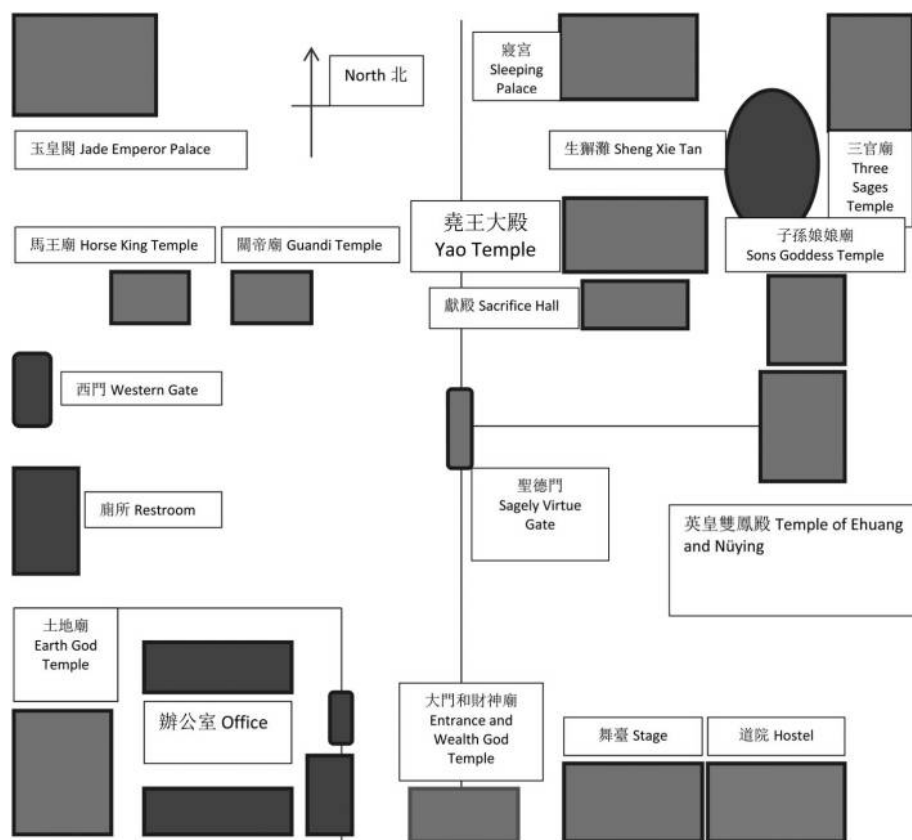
North 北

寢宮
Sleeping Palace

玉皇閣 Jade Emperor Palace

生獬灘 Sheng Xie Tan

三官廟
Three Sages Temple

堯王大殿
Yao Temple

馬王廟 Horse King Temple

關帝廟 Guandi Temple

子孫娘娘廟
Sons Goddess Temple

獻殿 Sacrifice Hall

西門 Western Gate

廁所 Restroom

聖德門
Sagely Virtue Gate

英皇雙鳳殿 Temple of Ehuang and Nüying

土地廟
Earth God Temple

辦公室 Office

大門和財神廟
Entrance and Wealth God Temple

舞臺 Stage

道院 Hostel